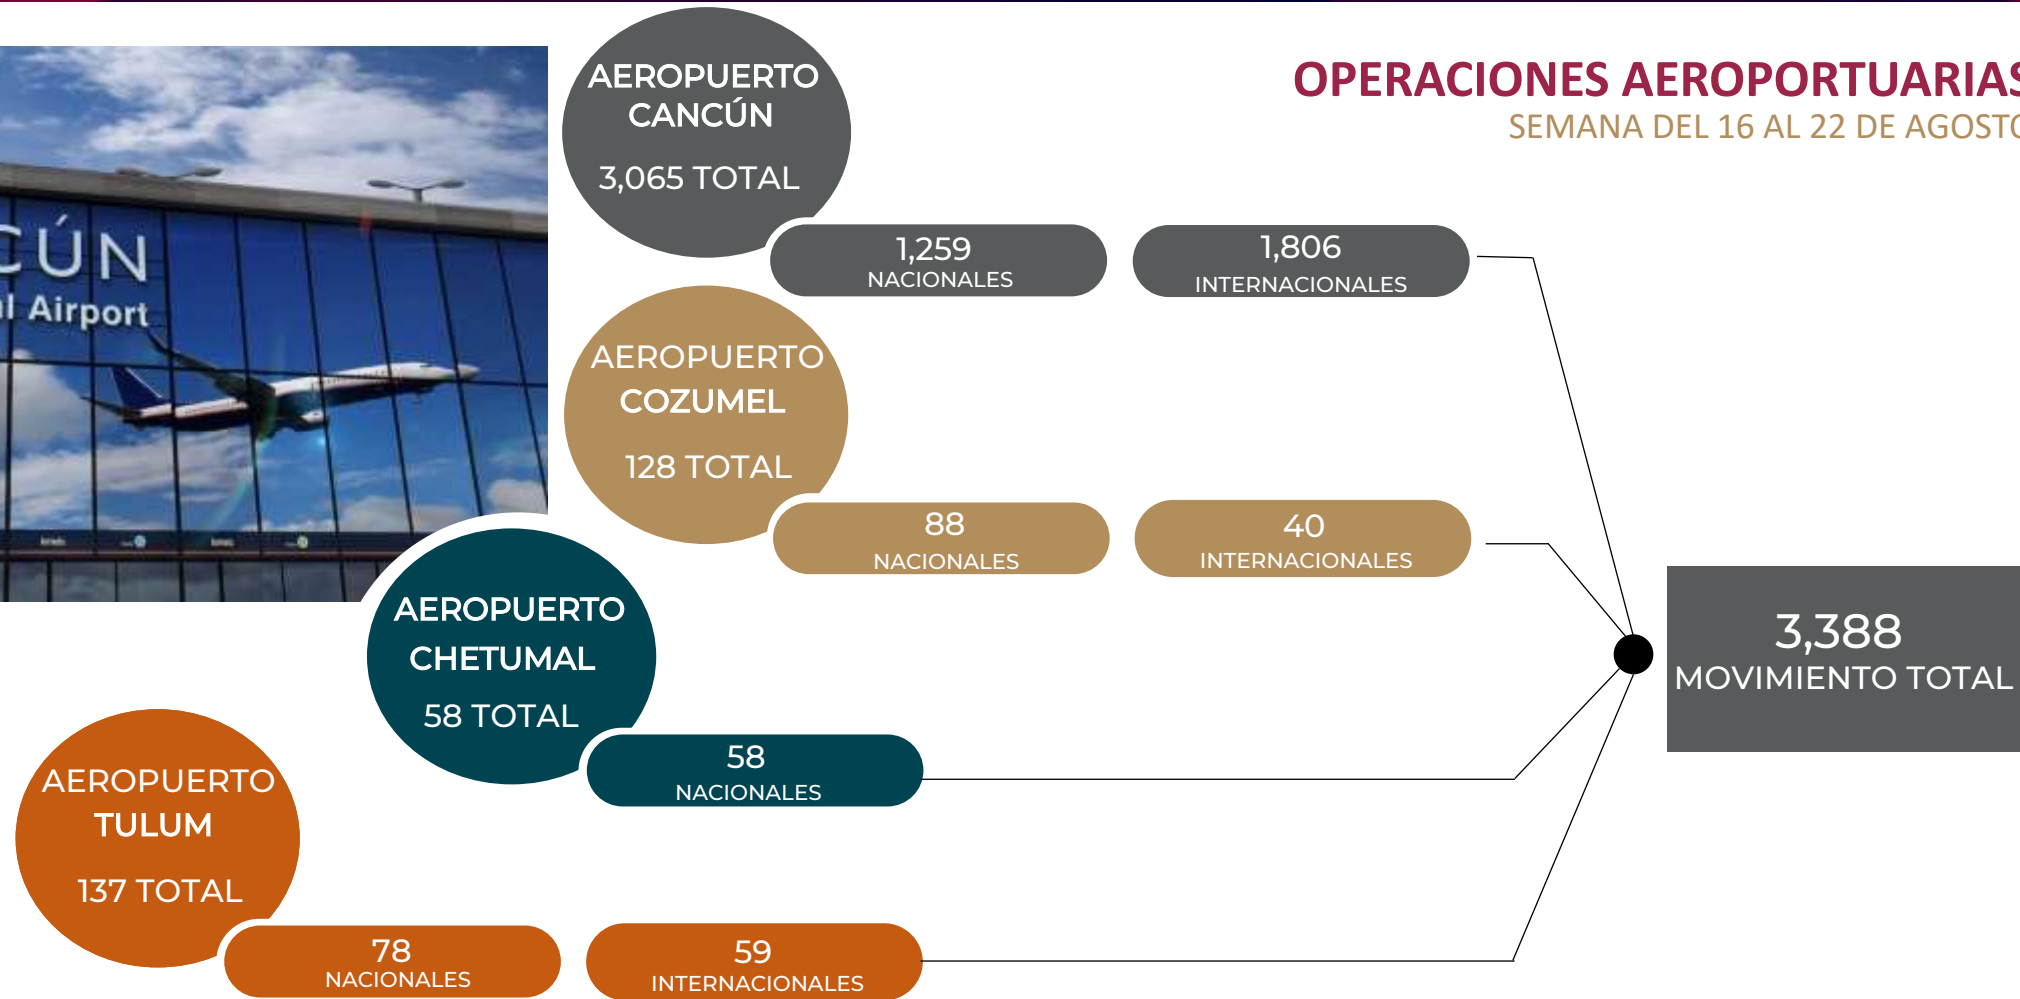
CÚN
l Airport

AEROPUERTO CANCÚN
3,065 TOTAL

OPERACIONES AEROPORTUARIAS
SEMANA DEL 16 AL 22 DE AGOST

1,259
NACIONALES

1,806
INTERNACIONALES

AEROPUERTO COZUMEL
128 TOTAL

88
NACIONALES

40
INTERNACIONALES

AEROPUERTO CHETUMAL
58 TOTAL

3,388
MOVIMIENTO TOTAL

58
NACIONALES

AEROPUERTO TULUM
137 TOTAL

78
NACIONALES

59
INTERNACIONALES